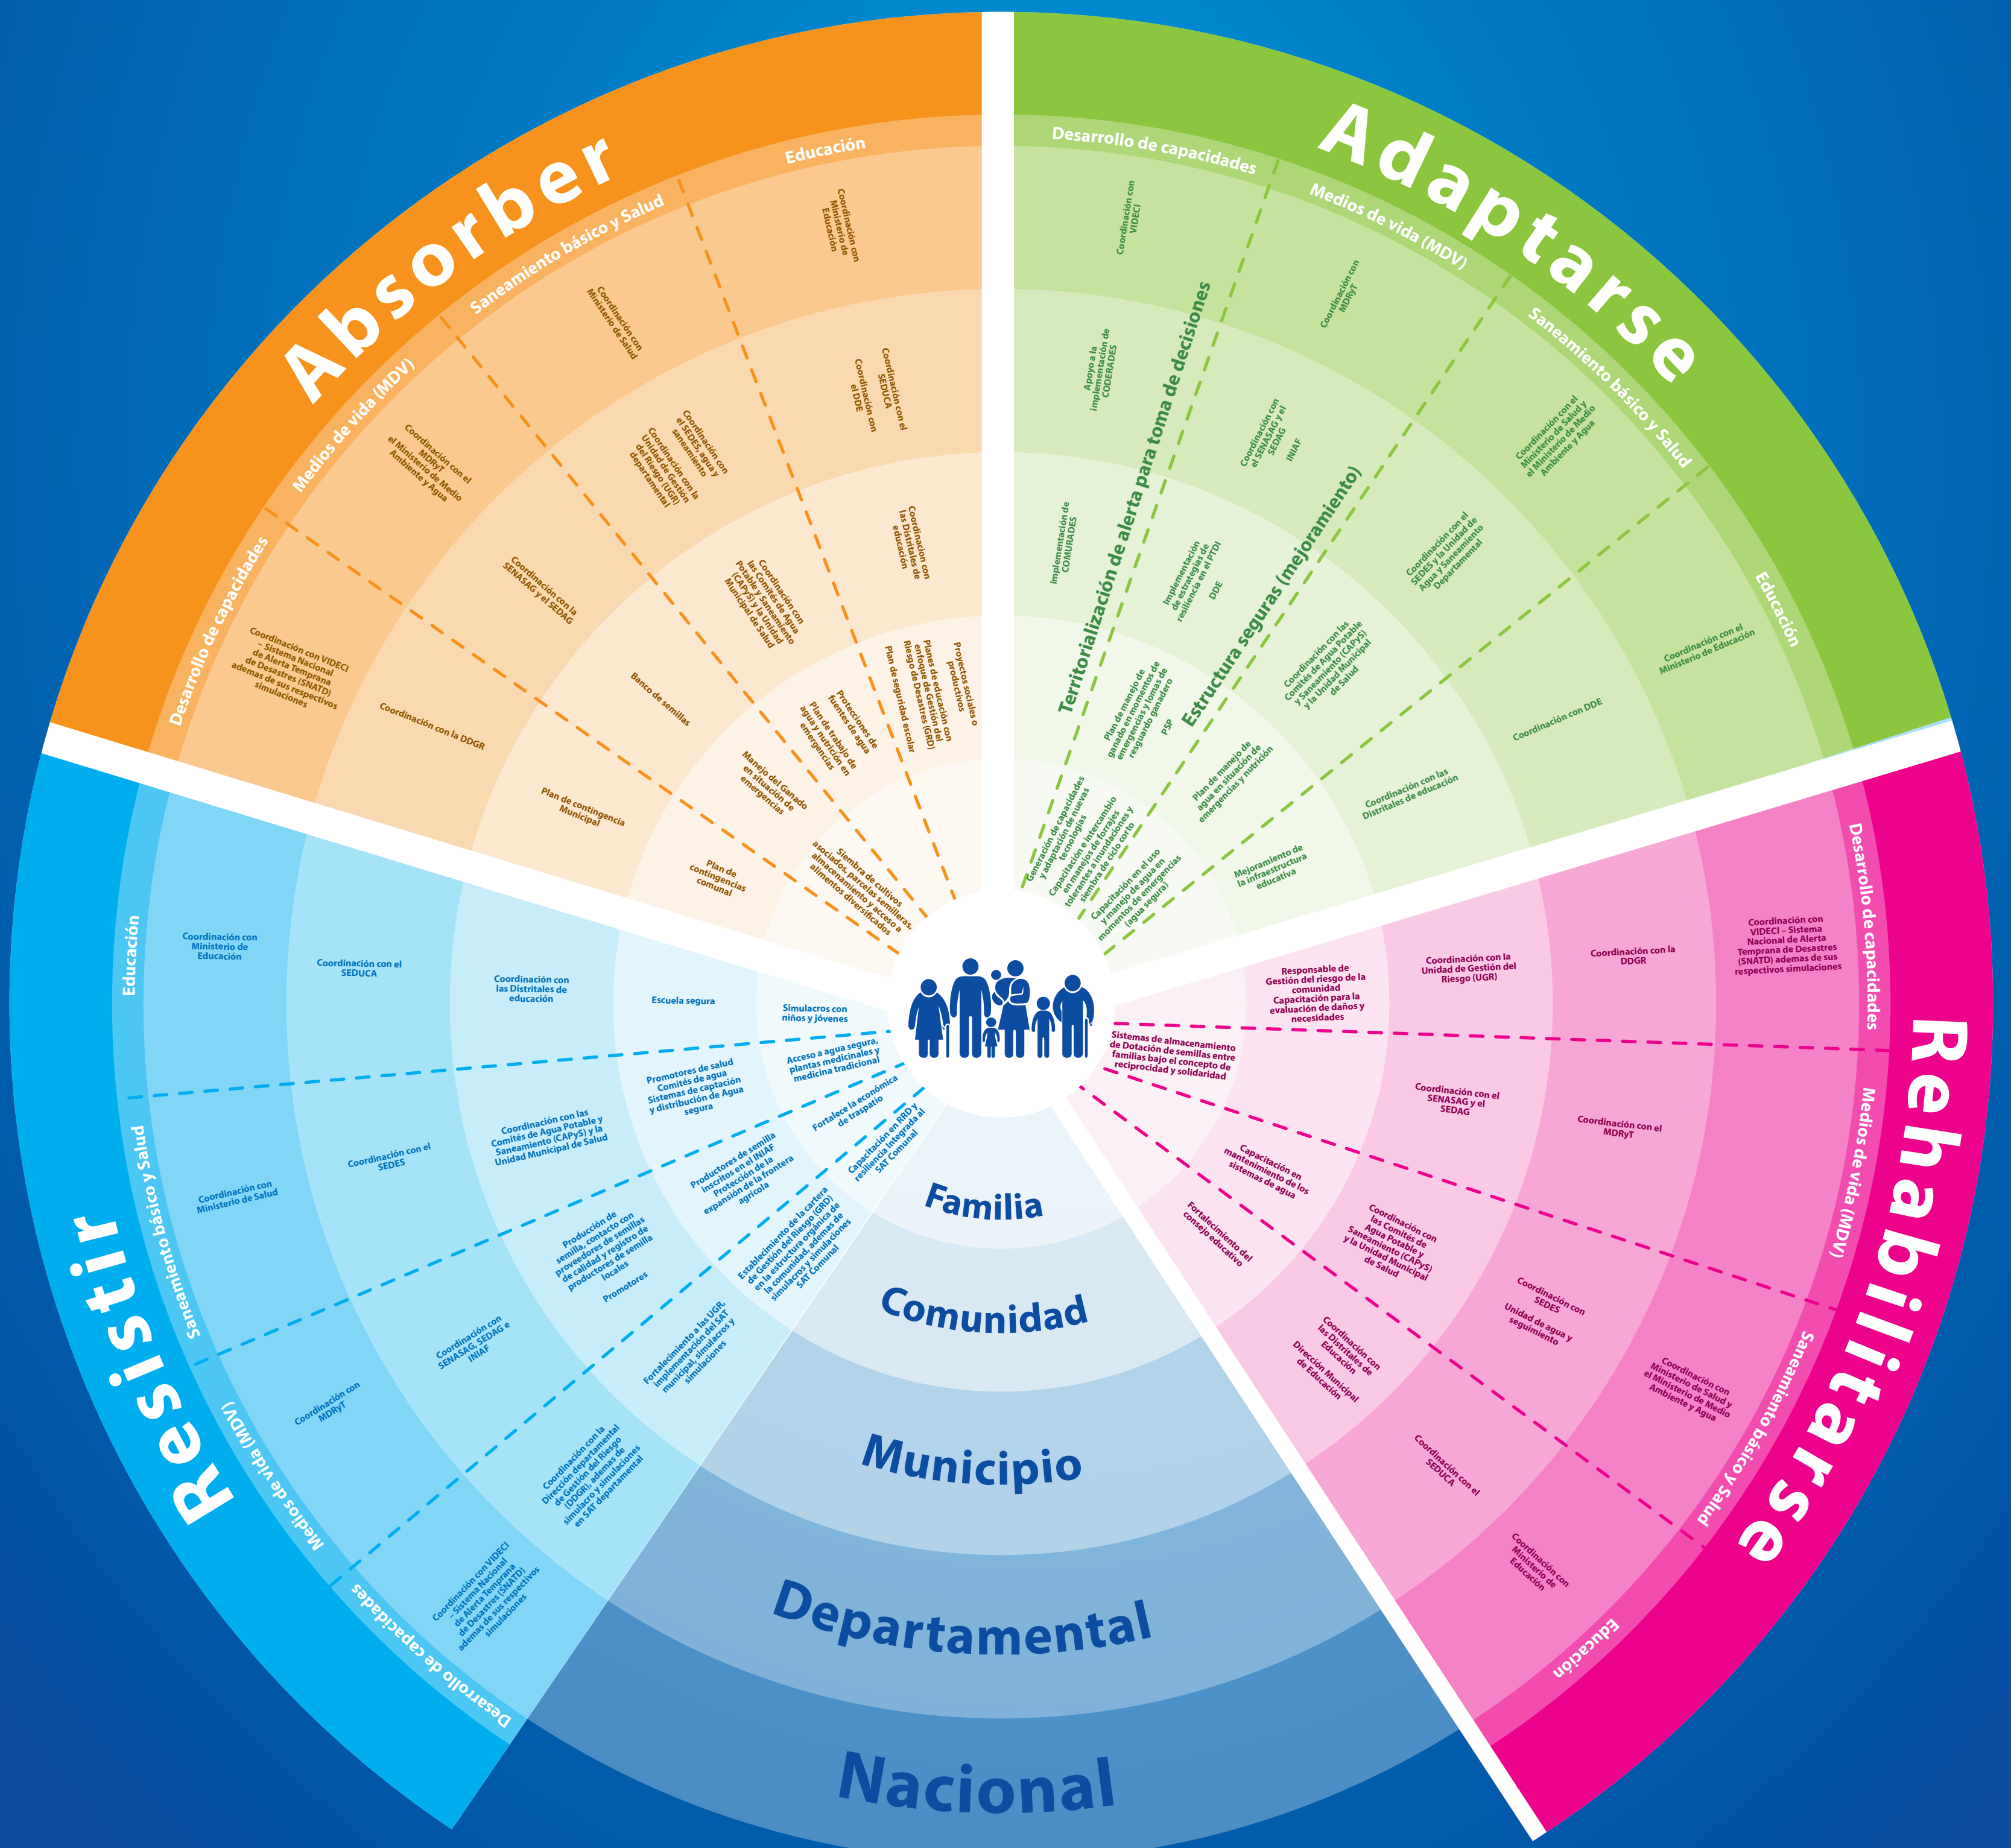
Absorber

Desarrollo de capacidades
Medios de vida (MDV)
Saneamiento básico y Salud
Educación

Coordinación con VIDECI – Sistema Nacional de Alerta Temprana de Desastres (SNATD) ademas de sus respectivos simulaciones
Coordinación con la DDGR
Plan de contingencia Municipal
Plan de contingencias comunal
Coordinación con el MDRyT y el Ministerio de Medio Ambiente y Agua
Coordinación con la SENASAG y el SEDAG
Banco de semillas
Manejo del Ganado en situación de emergencias
Siembra de cultivos asociados, parcelas semilleras, almacenamiento y acceso a alimentos diversificados
Coordinación con Ministerio de Salud
Coordinación con el SEDES agua y saneamiento
Coordinación con la Unidad de Gestión de Riesgo (UGR) departamental
Coordinación con las Comités de Agua Potable y Saneamiento (CAPyS) y la Unidad Municipal de Salud
Protecciones de fuentes de agua
Plan de trabajo de agua y nutrición en emergencias
Coordinación con Ministerio de Educación
Coordinación con el SEDUCA
Coordinación con el DDE
Coordinación con las Distritales de educación
Planes de educación con enfoque de Gestión de Riesgo de Desastres (GRD)
Plan de seguridad escolar
Proyectos sociales o productivos

Adaptarse

Desarrollo de capacidades
Medios de vida (MDV)
Saneamiento básico y Salud
Educación

Coordinación con VIDECI
Apoyo a la implementación de CODERADES
Implementación de COMURADES
Territorialización de alerta para toma de decisiones
Generación de capacidades y adaptación de nuevas tecnologías
Coordinación con MDRyT
Coordinación con el SENASAG y el SEDAG
INIAF
Implementación de estrategias de resiliencia en el PTDI
DDE
Plan de manejo de ganado en momentos de emergencias y formas de resguardo ganadero
PSP
Capacitación e intercambio en manejo de forrajes tolerantes a heladas y siembra de ciclo corto
Estructura seguras (mejoramiento)
Coordinación con el Ministerio de Salud y el Ministerio de Medio Ambiente y Agua
Coordinación con el SEDES y la Unidad de Agua y Saneamiento Departamental
Coordinación con las Comités de Agua Potable y Saneamiento (CAPyS) y la Unidad Municipal de Salud
Plan de manejo de agua en situación de emergencias y nutrición
Capacitación en el uso y manejo de agua en momentos de emergencias (agua segura)
Coordinación con el Ministerio de Educación
Coordinación con DDE
Coordinación con las Distritales de educación
Mejoramiento de la infraestructura educativa

Resistir

Educación
Saneamiento básico y Salud
Medios de vida (MDV)
Desarrollo de capacidades

Coordinación con Ministerio de Educación
Coordinación con el SEDUCA
Coordinación con las Distritales de educación
Escuela segura
Simulacros con niños y jóvenes
Coordinación con Ministerio de Salud
Coordinación con el SEDES
Coordinación con las Comités de Agua Potable y Saneamiento (CAPyS) y la Unidad Municipal de Salud
Promotores de salud Comités de agua Sistemas de captación y distribución de Agua segura
Acceso a agua segura, plantas medicinales y medicina tradicional
Coordinación con MDRyT
Coordinación con SENASAG, SEDAG e INIAF
Producción de semilla, contacto con proveedores de semillas de calidad y registro de productores de semilla locales
Promotores
Productores de semilla inscritos en el INIAF Protección de la expansión de la frontera agrícola
Fortalece la económica de traspatio
Coordinación con VIDECI – Sistema Nacional de Alerta Temprana de Desastres (SNATD) ademas de sus respectivos simulaciones
Coordinación con la Dirección departamental de Gestión del Riesgo (DDGR), ademas de simulacro y simulaciones en SAT departamental
Fortalecimiento a las UGR, implementación del SAT municipal, simulacros y simulaciones
Establecimiento de la cartera de Gestión del Riesgo (GRD) en la estructura orgánica de la comunidad, ademas de simulacros y simulaciones SAT Comunal
Capacitación en RRD y resiliencia integrada al SAT Comunal

Rehabilitarse

Desarrollo de capacidades
Medios de vida (MDV)
Saneamiento básico y Salud
Educación

Coordinación con VIDECI – Sistema Nacional de Alerta Temprana de Desastres (SNATD) ademas de sus respectivos simulaciones
Coordinación con la DDGR
Coordinación con la Unidad de Gestión del Riesgo (UGR)
Responsable de Gestión del riesgo de la comunidad Capacitación para la evaluación de daños y necesidades
Sistemas de almacenamiento de Dotación de semillas entre familias bajo el concepto de reciprocidad y solidaridad
Coordinación con el MDRyT
Coordinación con el SENASAG y el SEDAG
Capacitación en mantenimiento de los sistemas de agua
Coordinación con el Ministerio de Salud y el Ministerio de Medio Ambiente y Agua
Coordinación con SEDES Unidad de agua y seguimiento
Coordinación con las Comités de Agua Potable y Saneamiento (CAPyS) y la Unidad Municipal de Salud
Fortalecimiento del consejo educativo
Coordinación con Ministerio de Educación
Coordinación con el SEDUCA
Coordinación con las Distritales de Educación Dirección Municipal de Educación

Familia
Comunidad
Municipio
Departamental
Nacional